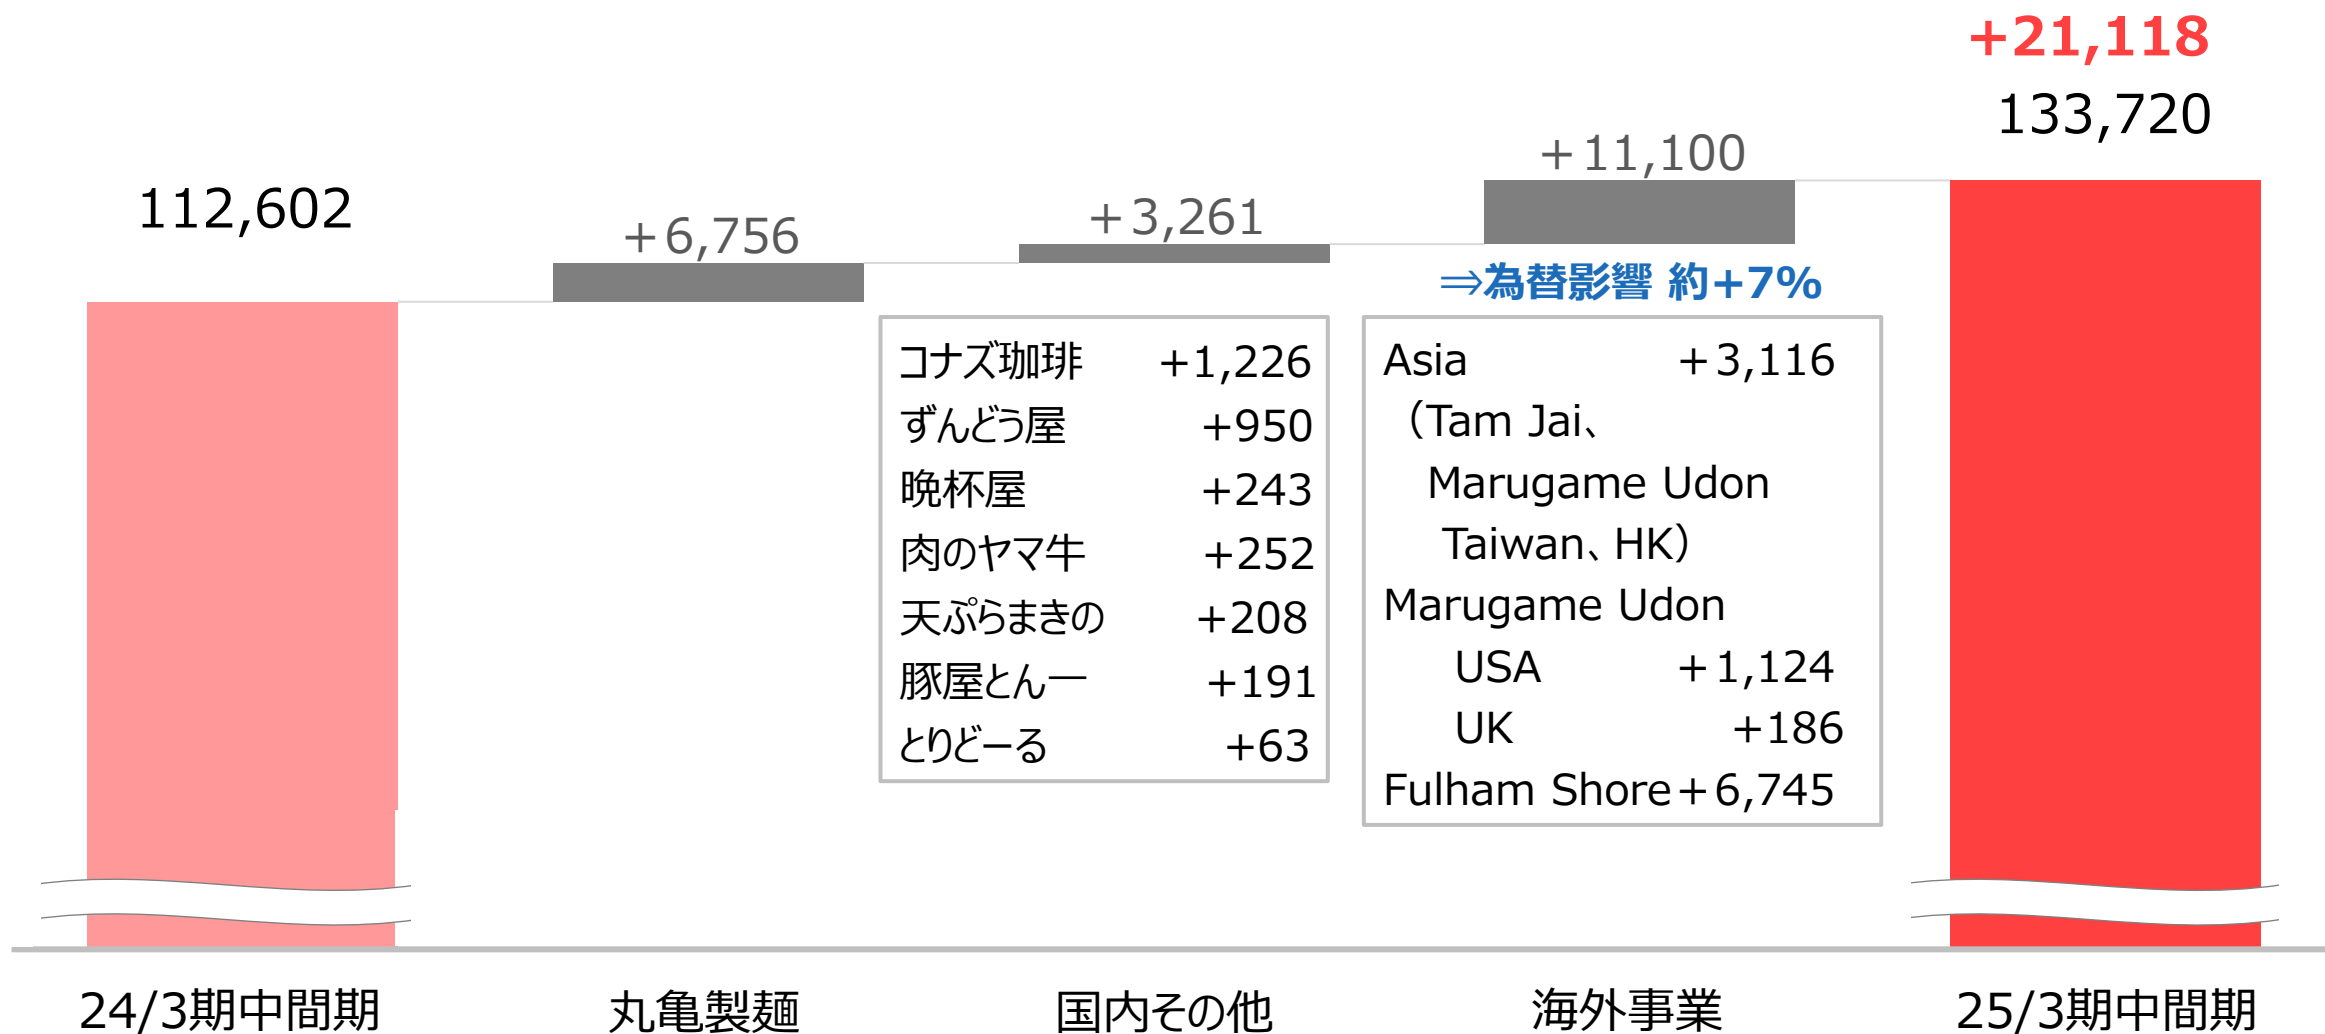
+21,118
133,720

112,602

+6,756

+3,261

+11,100

⇒為替影響 約+7%

| コナズ珈琲 | +1,226 |
|---|---|
| ずんどう屋 | +950 |
| 晩杯屋 | +243 |
| 肉のヤマ牛 | +252 |
| 天ぷらまきの | +208 |
| 豚屋とん一 | +191 |
| とりどーる | +63 |

Asia +3,116
(Tam Jai、
Marugame Udon
Taiwan、HK)
Marugame Udon
USA +1,124
UK +186
Fulham Shore +6,745

24/3期中間期

丸亀製麺

国内その他

海外事業

25/3期中間期